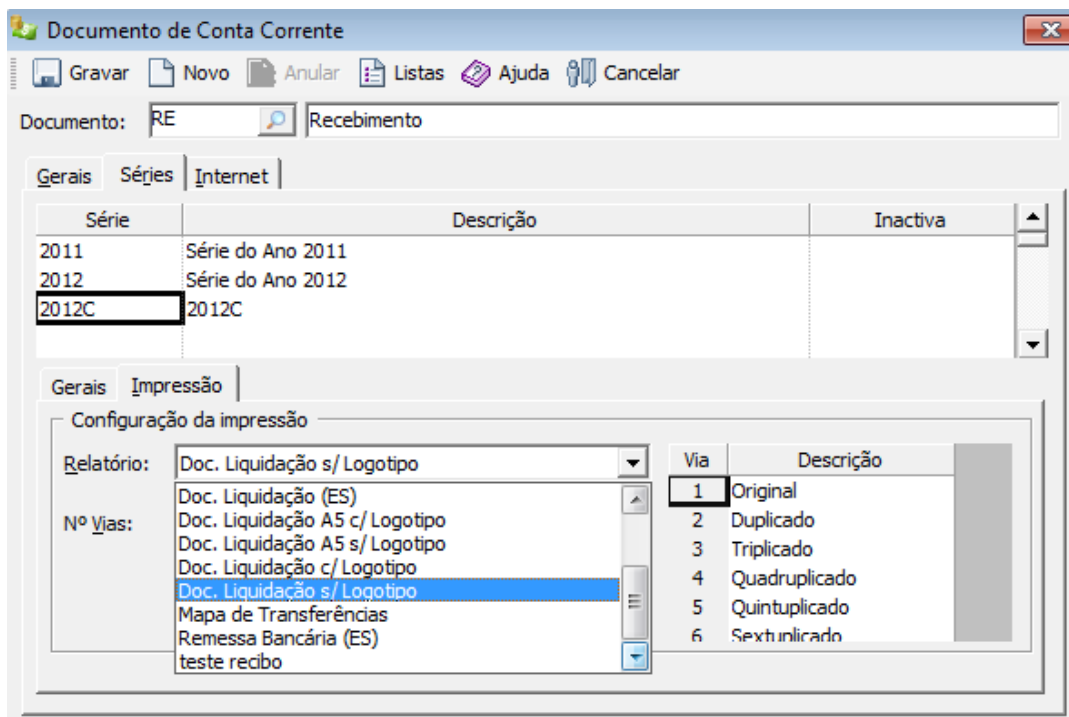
Documento de Conta Corrente

Gravar Novo Anular Listas Ajuda Cancelar

Documento: RE Recebimento

Gerais Séries Internet

| Série | Descrição | Inactiva |
|---|---|---|
| 2011 | Série do Ano 2011 | |
| 2012 | Série do Ano 2012 | |
| 2012C | 2012C | |

Gerais Impressão

Configuração da impressão

Relatório: Doc. Liquidação s/ Logotipo

Nº Vias:

Doc. Liquidação (ES)
Doc. Liquidação A5 c/ Logotipo
Doc. Liquidação A5 s/ Logotipo
Doc. Liquidação c/ Logotipo
Doc. Liquidação s/ Logotipo
Mapa de Transferências
Remessa Bancária (ES)
teste recibo

| Via | Descrição |
|---|---|
| 1 | Original |
| 2 | Duplicado |
| 3 | Triplicado |
| 4 | Quadruplicado |
| 5 | Quintuplicado |
| 6 | Sextuplicado |